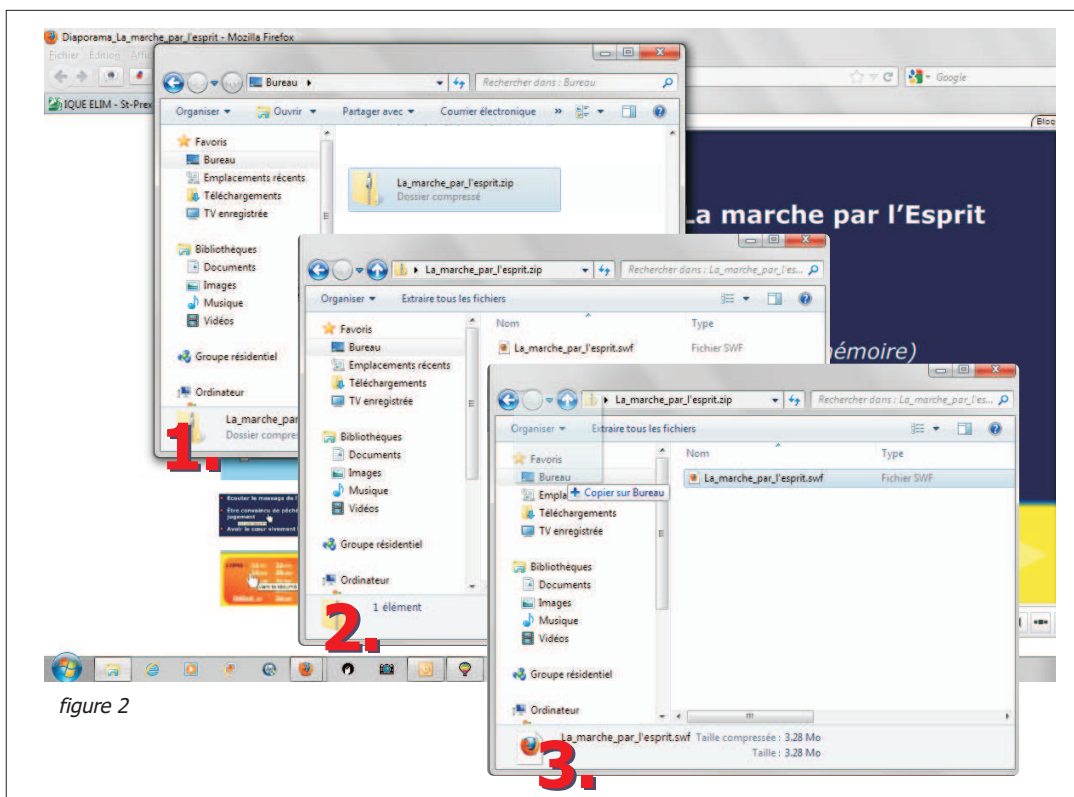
Diaporama_La_marche_par_l'esprit - Mozilla Firefox

Fichier Édition Affi

IQUE ELIM - St-Prex

Google

Bloq

La marche par l'Esprit

mémoire)

Bureau

Rechercher dans : Bureau

Organiser Ouvrir Partager avec Courrier électronique »

Favoris
Bureau
Emplacements récents
Téléchargements
TV enregistrée

Bibliothèques
Documents
Images
Musique
Vidéos

Groupe résidentiel

Ordinateur

La_marche_par_l'esprit.zip
Dossier compressé

La_marche_par
Dossier compress

1.

La_marche_par_l'esprit.zip

Rechercher dans : La_marche_par_l'es...

Organiser Extraire tous les fichiers

Favoris
Bureau
Emplacements récents
Téléchargements
TV enregistrée

Bibliothèques
Documents
Images
Musique
Vidéos

Groupe résidentiel

Ordinateur

Nom
Type

La_marche_par_l'esprit.swf
Fichier SWF

1 élément

2.

La_marche_par_l'esprit.zip

Rechercher dans : La_marche_par_l'es...

Organiser Extraire tous les fichiers

Favoris
Bureau
Empla
+ Copier sur Bureau
Téléchargements
TV enregistrée

Bibliothèques
Documents
Images
Musique
Vidéos

Groupe résidentiel

Ordinateur

Nom
Type

La_marche_par_l'esprit.swf
Fichier SWF

La_marche_par_l'esprit.swf Taille compressée : 3.28 Mo
Taille : 3.28 Mo

3.

figure 2